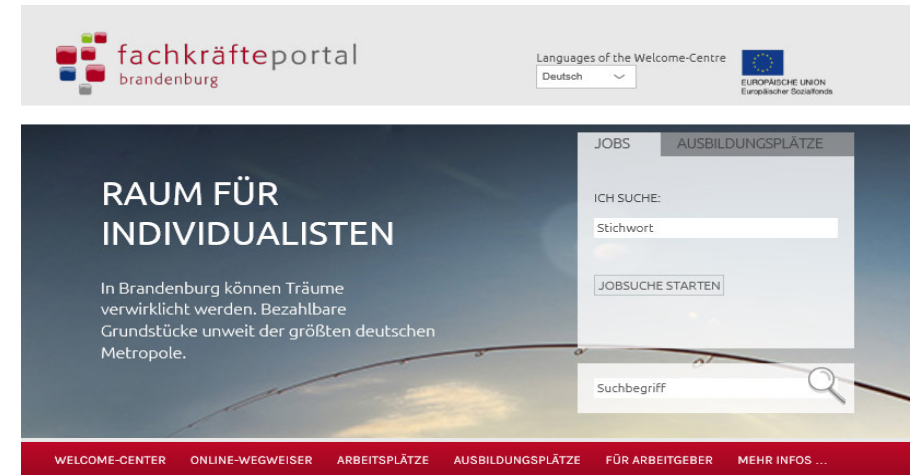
fachkräfteportal
brandenburg

Languages of the Welcome-Centre
Deutsch

EUROPÄISCHE UNION
Europäischer Sozialfonds

RAUM FÜR INDIVIDUALISTEN

In Brandenburg können Träume verwirklicht werden. Bezahlbare Grundstücke unweit der größten deutschen Metropole.

JOBS
AUSBILDUNGSPLÄTZE

ICH SUCHE:
Stichwort
JOBSUCHE STARTEN

Suchbegriff

WELCOME-CENTER
ONLINE-WEGWEISER
ARBEITSPLÄTZE
AUSBILDUNGSPLÄTZE
FÜR ARBEITGEBER
MEHR INFOS ...